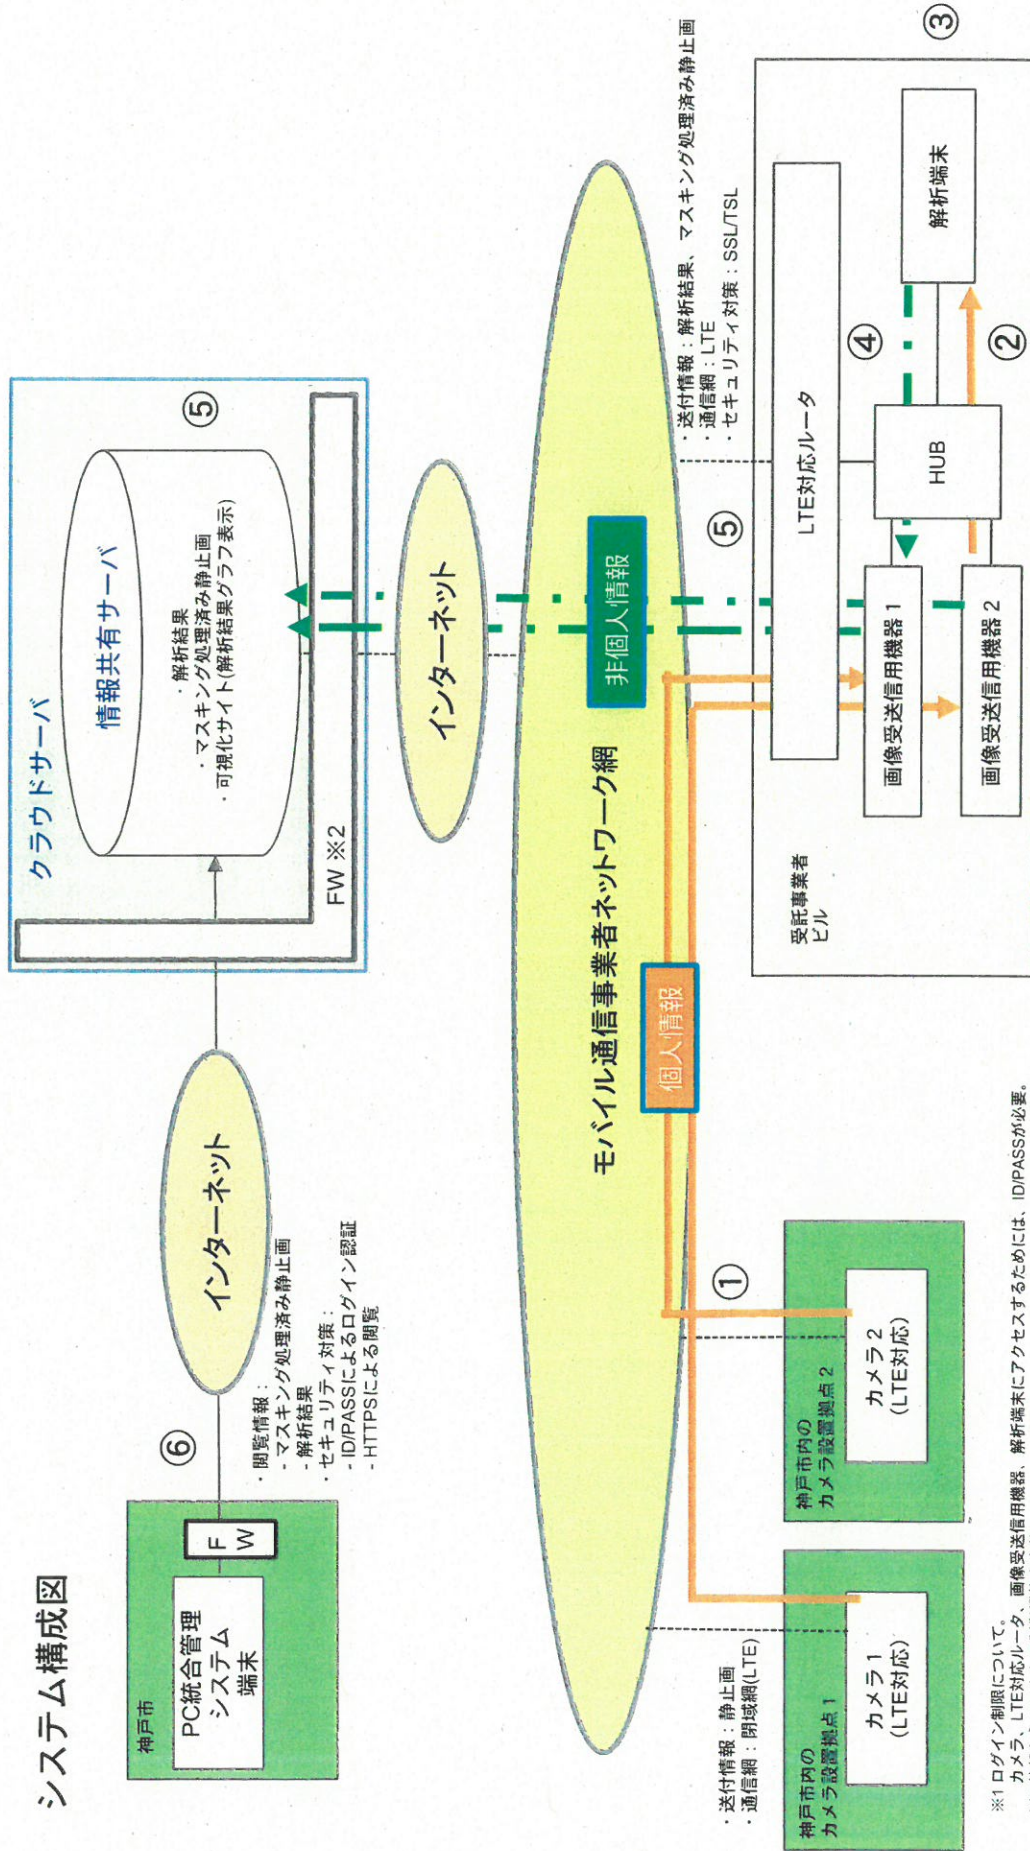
システム構成図

神戸市

PC統合管理システム端末

F W

⑥

インターネット

・閲覧情報：
・マスキング処理済み静止画
・解析結果
・セキュリティ対策：
・ID/PASSによるログイン認証
・HTTPSによる閲覧

クラウドサーバ

情報共有サーバ

・解析結果
・マスキング処理済み静止画
・可視化サイト（解析結果グラフ表示）

⑤

FW ※2

インターネット

モバイル通信事業者ネットワーク網

非個人情報

個人情報

⑤

①

・送付情報：静止画
・通信網：閉域網(LTE)

神戸市内のカメラ設置拠点1

カメラ1（LTE対応）

神戸市内のカメラ設置拠点2

カメラ2（LTE対応）

・送付情報：解析結果、マスキング処理済み静止画
・通信網：LTE
・セキュリティ対策：SSL/TSL

LTE対応ルータ

HUB

④

②

③

解析端末

画像受送信用機器1

画像受送信用機器2

受託事業者ビル

※1 ログイン制限について。
カメラ、LTE対応ルータ、画像受送信用機器、解析端末にアクセスするためには、ID/PASSが必要。